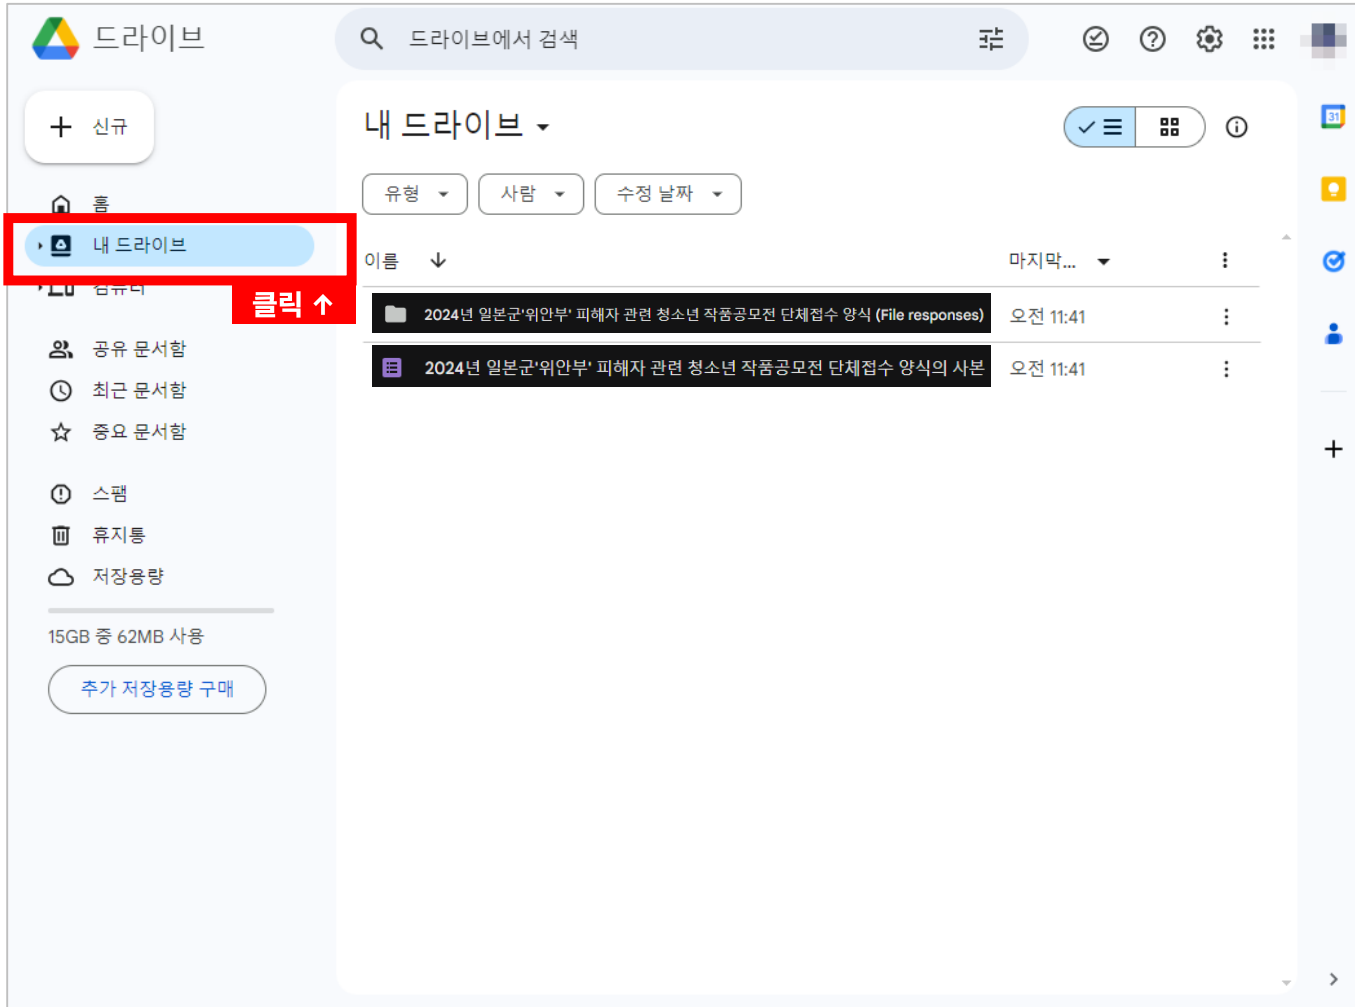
드라이브

드라이브에서 검색

신규

홈

내 드라이브

컴퓨터

클릭 ↑

공유 문서함

최근 문서함

중요 문서함

스팸

휴지통

저장용량

15GB 중 62MB 사용

추가 저장용량 구매

내 드라이브

유형 사람 수정 날짜

| 이름 ↓ | 마지막... |
|---|---|
| 2024년 일본군'위안부' 피해자 관련 청소년 작품공모전 단체접수 양식 (File responses) | 오전 11:41 |
| 2024년 일본군'위안부' 피해자 관련 청소년 작품공모전 단체접수 양식의 사본 | 오전 11:41 |

31